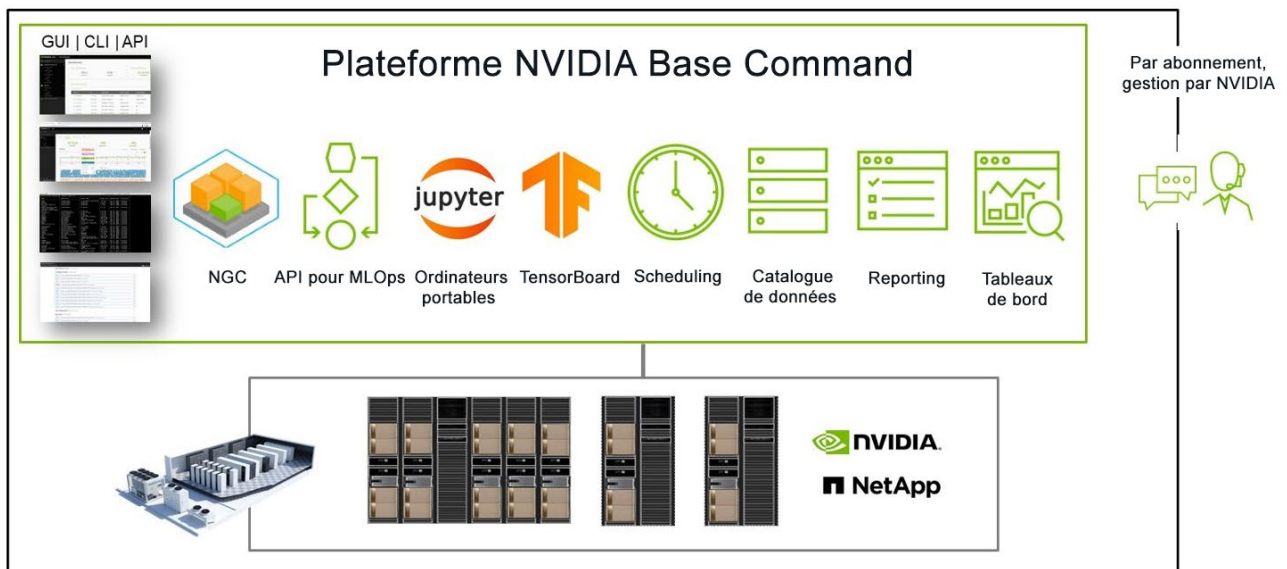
GUI | CLI | API

Plateforme NVIDIA Base Command

Par abonnement, gestion par NVIDIA

jupyter

NGC

API pour MLOps

Ordinateurs portables

TensorBoard

Scheduling

Catalogue de données

Reporting

Tableaux de bord

NVIDIA.

NetApp